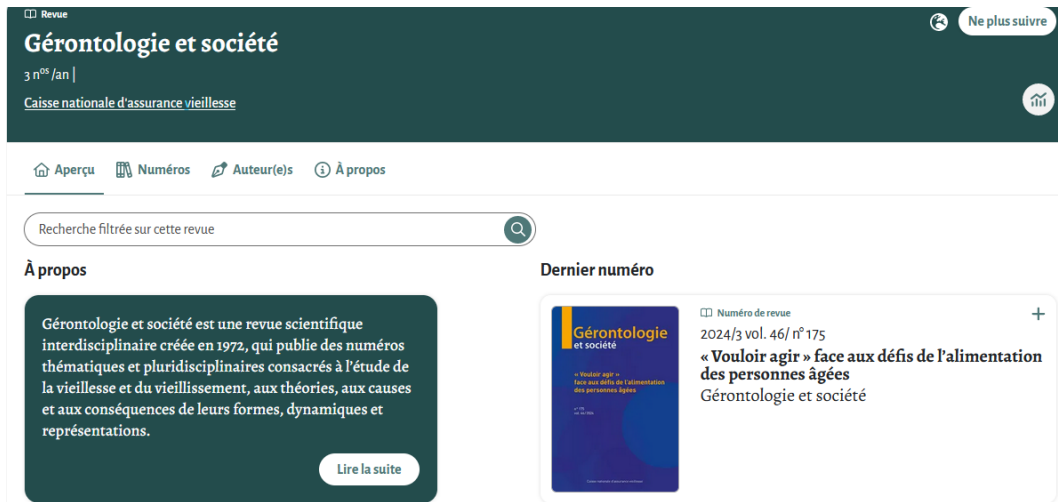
Revue

Gérontologie et société

3 n$^{os}$/an |

Caisse nationale d'assurance vieillesse

Ne plus suivre

Aperçu Numéros Auteur(e)s À propos

Recherche filtrée sur cette revue

À propos

Gérontologie et société est une revue scientifique interdisciplinaire créée en 1972, qui publie des numéros thématiques et pluridisciplinaires consacrés à l'étude de la vieillesse et du vieillissement, aux théories, aux causes et aux conséquences de leurs formes, dynamiques et représentations.

Lire la suite

Dernier numéro

Gérontologie et société

« Vouloir agir » face aux défis de l'alimentation des personnes âgées

n° 175 vol. 46/2024

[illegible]

Numéro de revue

2024/3 vol. 46/ n° 175

« Vouloir agir » face aux défis de l'alimentation des personnes âgées

Gérontologie et société